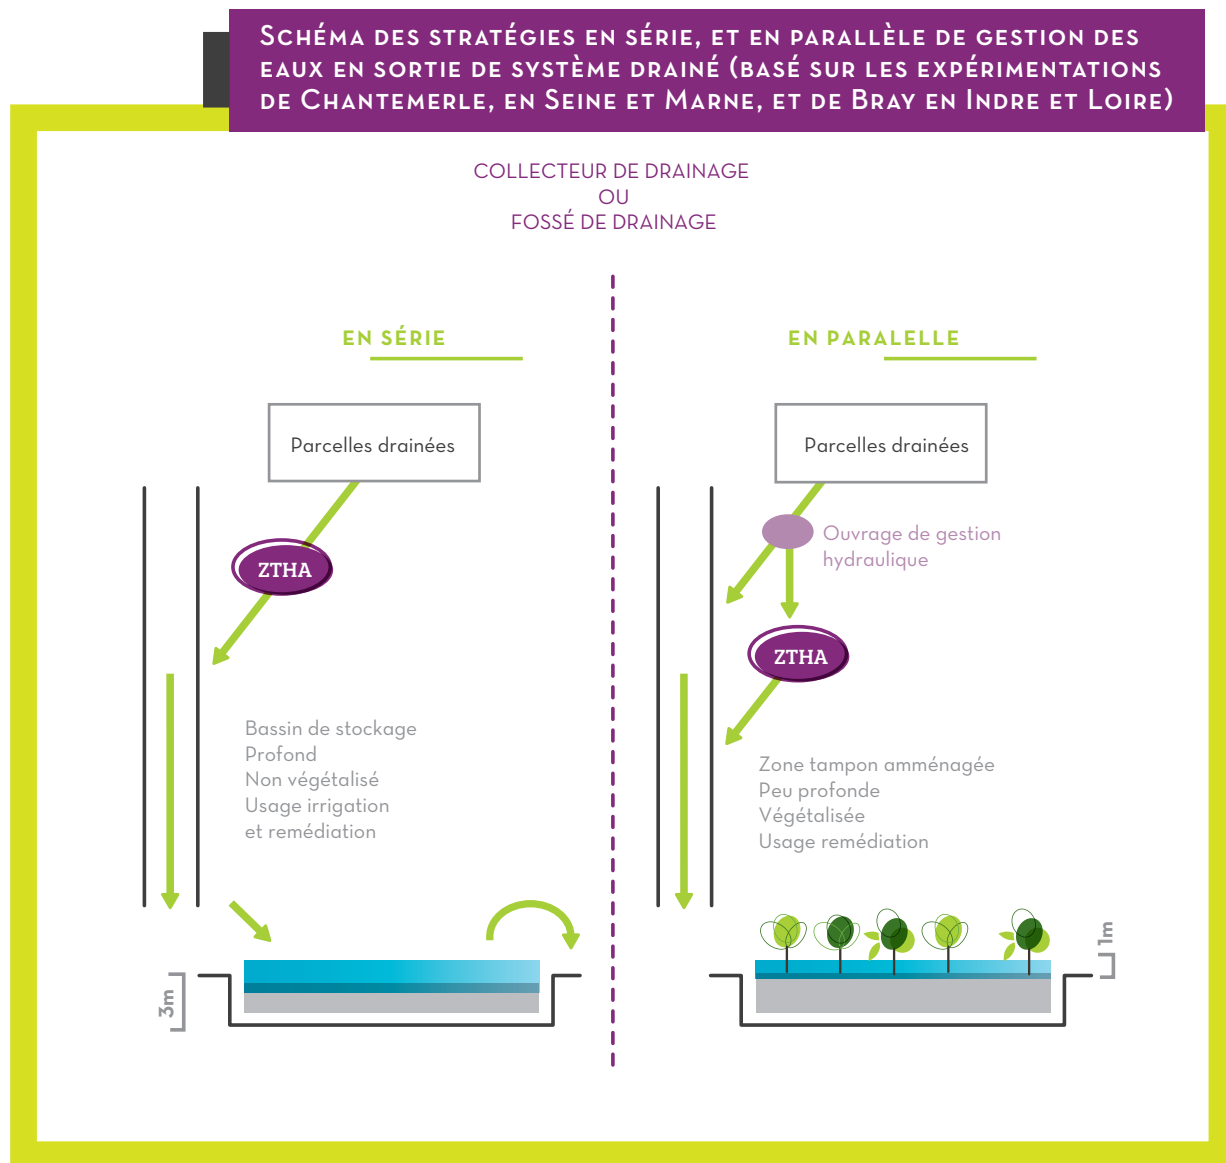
Schéma des stratégies en série, et en parallèle de gestion des eaux en sortie de système drainé (basé sur les expérimentations de Chantemerle, en Seine et Marne, et de Bray en Indre et Loire)

COLLECTEUR DE DRAINAGE
OU
FOSSÉ DE DRAINAGE

EN SÉRIE

Parcelles drainées

ZTHA

Bassin de stockage
Profond
Non végétalisé
Usage irrigation
et remédiation

3m

EN PARALELLE

Parcelles drainées

Ouvrage de gestion hydraulique

ZTHA

Zone tampon amménagée
Peu profonde
Végétalisée
Usage remédiation

1m